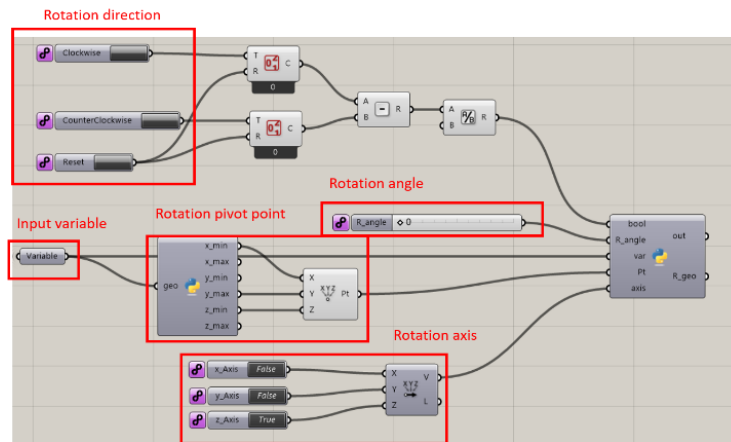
Rotation direction

Clockwise

CounterClockwise

Reset

T
R
C
0

T
R
C
0

A
B
-
R

A
B
R

Rotation angle

R_angle
◇ 0

Input variable

Variable

Rotation pivot point

geo
x_min
x_max
y_min
y_max
z_min
z_max

X
Y
Z
Pt

bool
R_angle
var
Pt
axis
out
R_geo

Rotation axis

x_Axis False
y_Axis False
z_Axis True

X
Y
Z
V
L